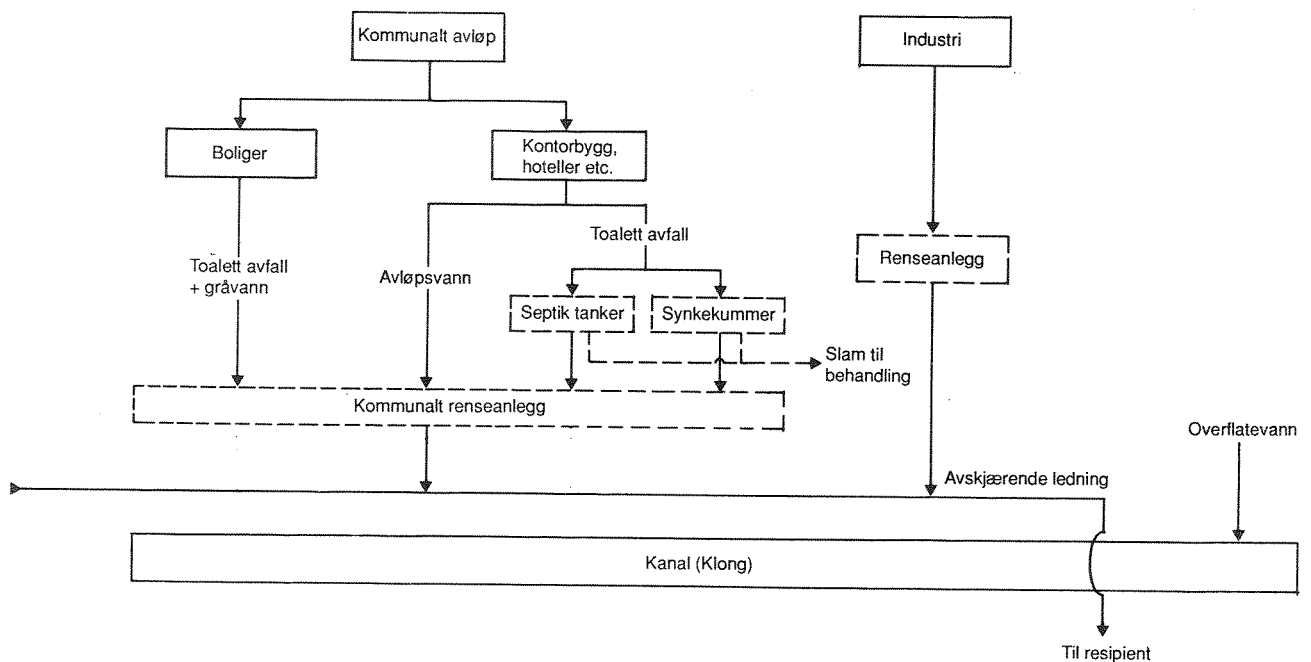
Kommunalt avløp

Industri

Boliger

Kontorbygg, hoteller etc.

Toalett avfall

Renseanlegg

Toalett avfall + gråvann

Avløpsvann

Septik tanker

Synkekummer

Slam til behandling

Kommunalt renseanlegg

Overflatevann

Avskjærende ledning

Kanal (Klong)

Til resipient